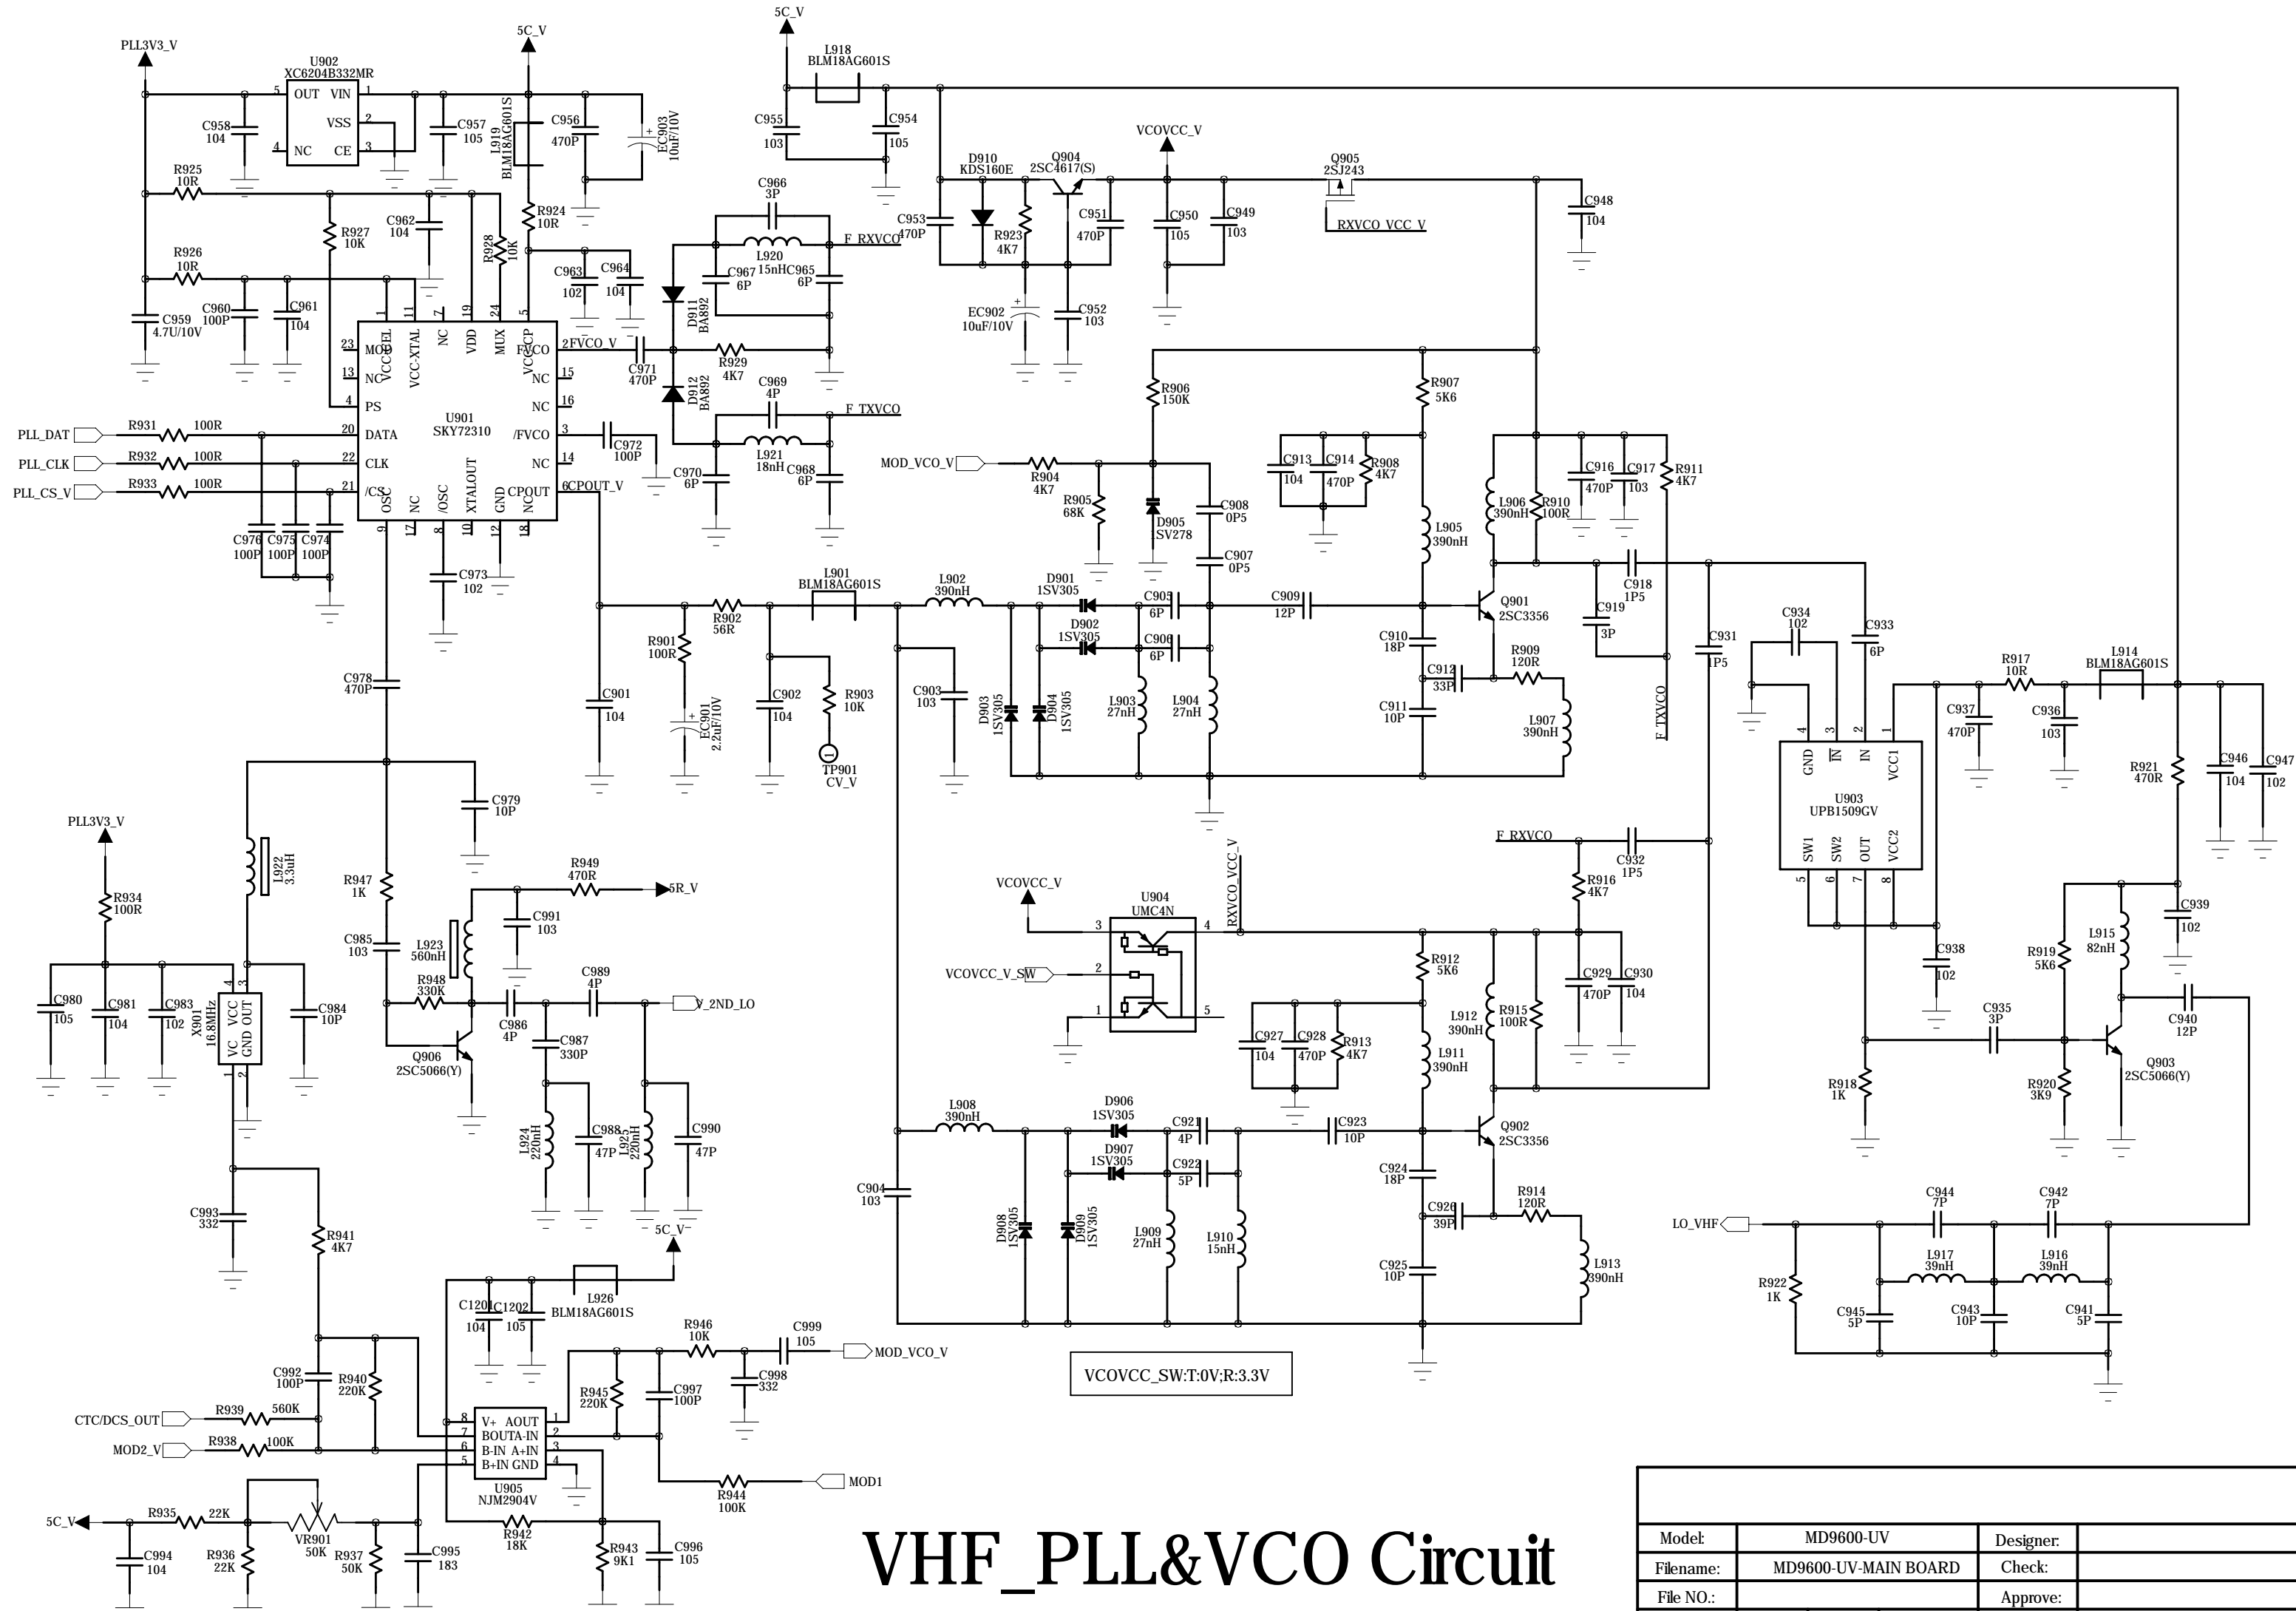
PLL3V3_V
U902
XC6204B332MR
5 OUT VIN 1
2 VSS
4 NC CE 3
C958 104
C957 105
5C_V
L919 BLM18AG601S
C956 470P
EC903 10uF/10V
5C_V
L918 BLM18AG601S
C955 103
C954 105
R925 10R
R927 10K
C962 104
R928 10K
R924 10R
C966 3P
F_RXVCO
L920 15nH
C967 6P
C965 6P
R926 10R
C963 102
C964 104
C960 100P
C961 104
C959 4.7U/10V
D911 BA892
D912 BA892
C971 470P
R929 4K7
C969 4P
F_TXVCO
L921 18nH
C970 6P
C968 6P
U901 SKY72310
MOD 23
NC 13
PS 4
DATA 20
CLK 22
/CS 21
VCC-EL 1
VCC-XTAL 11
NC 7
VDD 19
MUX 24
VCC-CP 5
FVCO 2 FVCO_V
NC 15
NC 16
/FVCO 3
NC 14
CPOUT 6 CPOUT_V
OSC 9
NC 17
/OSC 8
XTALOUT 10
GND 12
NC 18
C972 100P
PLL_DAT R931 100R
PLL_CLK R932 100R
PLL_CS_V R933 100R
C976 100P
C975 100P
C974 100P
C973 102
D910 KDS160E
Q904 2SC4617(S)
VCOVCC_V
Q905 2SJ243
RXVCO_VCC_V
C953 470P
R923 4K7
C951 470P
C950 105
C949 103
C948 104
EC902 10uF/10V
C952 103
R906 150K
R907 5K6
MOD_VCO_V
R904 4K7
R905 68K
D905 SV278
C908 0P5
C907 0P5
C913 104
C914 470P
R908 4K7
L905 390nH
L906 390nH
R910 100R
C916 470P
C917 103
R911 4K7
C918 1P5
C919 3P
Q901 2SC3356
C909 12P
C905 6P
C906 6P
D901 1SV305
D902 1SV305
L901 BLM18AG601S
L902 390nH
R902 56R
R901 100R
EC901 2.2uF/10V
C901 104
C902 104
R903 10K
TP901 CV_V
C903 103
D903 1SV305
D904 1SV305
L903 27nH
L904 27nH
C910 18P
C912 33P
R909 120R
L907 390nH
C911 10P
F_TXVCO
C931 1P5
C934 102
C933 6P
U903 UPB1509GV
GND 4
IN 3
IN 2
VCC1 1
SW1 5
SW2 6
OUT 7
VCC2 8
R917 10R
L914 BLM18AG601S
C937 470P
C936 103
R921 470R
C946 104
C947 102
C978 470P
C979 10P
PLL3V3_V
R934 100R
L922 3.3uH
R947 1K
R949 470R
5R_V
C991 103
C985 103
L923 560nH
R948 330K
C989 4P
V_2ND_LO
C986 4P
C987 330P
Q906 2SC5066(Y)
C980 105
C981 104
C983 102
X901 16.8MHz
VC VCC GND OUT
C984 10P
L924 220nH
C988 47P
L925 220nH
C990 47P
5C_V
F_RXVCO
C932 1P5
R916 4K7
VCOVCC_V
U904 UMC4N
RXVCO_VCC_V
VCOVCC_V_SW
R912 5K6
C929 470P
C930 104
C927 104
C928 470P
R913 4K7
L912 390nH
R915 100R
L911 390nH
C939 102
C938 102
L915 82nH
R919 5K6
C935 3P
C940 12P
Q903 2SC5066(Y)
R918 1K
R920 3K9
L908 390nH
D906 1SV305
D907 1SV305
C921 4P
C922 5P
C923 10P
Q902 2SC3356
C924 18P
C926 39P
R914 120R
L913 390nH
C925 10P
C904 103
D908 1SV305
D909 1SV305
L909 27nH
L910 15nH
LO_VHF
C944 7P
C942 7P
L917 39nH
L916 39nH
R922 1K
C945 5P
C943 10P
C941 5P
C993 332
R941 4K7
C1201 104
C1202 105
L926 BLM18AG601S
5C_V
R946 10K
C999 105
MOD_VCO_V
C998 332
C992 100P
R940 220K
R945 220K
C997 100P
CTC/DCS_OUT R939 560K
MOD2_V R938 100K
U905 NJM2904V
V+ AOUT
BOUTA-IN
B-IN A+IN
B+IN GND
R944 100K
MOD1
VCOVCC_SW:T:0V;R:3.3V
5C_V R935 22K
VR901 50K
R936 22K
R937 50K
C994 104
C995 183
R942 18K
R943 9K1
C996 105
VHF_PLL&VCO Circuit
| Model: | MD9600-UV | Designer: | |
|---|---|---|---|
| Filename: | MD9600-UV-MAIN BOARD | Check: | |
| File NO.: | | Approve: | |